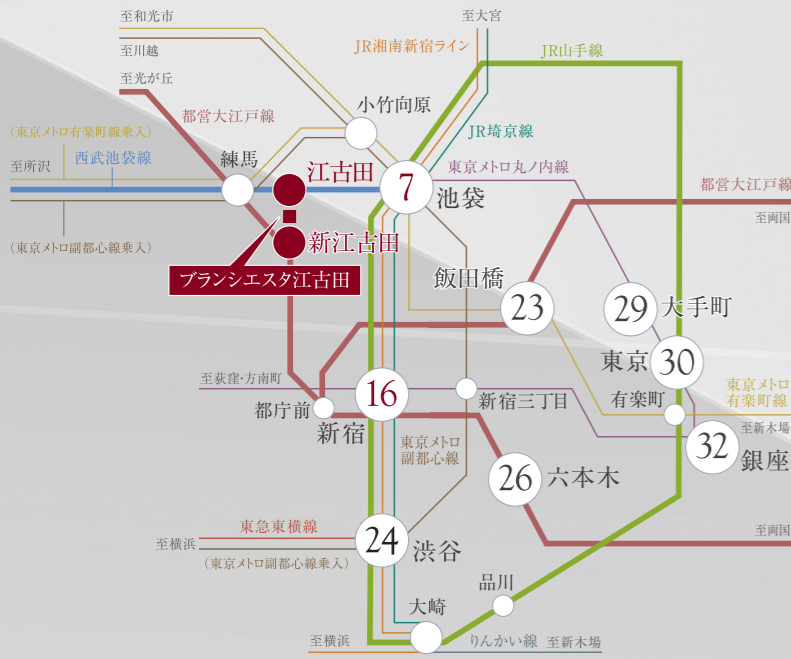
至和光市
至川越
至光が丘
至大宮
JR湘南新宿ライン
JR山手線
小竹向原
JR埼京線
都営大江戸線
（東京メトロ有楽町線乗入）
至所沢
西武池袋線
練馬
江古田
7
池袋
東京メトロ丸ノ内線
都営大江戸線
至両国
新江古田
（東京メトロ副都心線乗入）
ブランシエスタ江古田
飯田橋
23
29
大手町
東京
30
至荻窪・方南町
16
新宿三丁目
有楽町
東京メトロ有楽町線
都庁前
新宿
至新木場
32
銀座
東京メトロ副都心線
26
六本木
至両国
東急東横線
至横浜
24
渋谷
（東京メトロ副都心線乗入）
品川
大崎
至横浜
りんかい線
至新木場